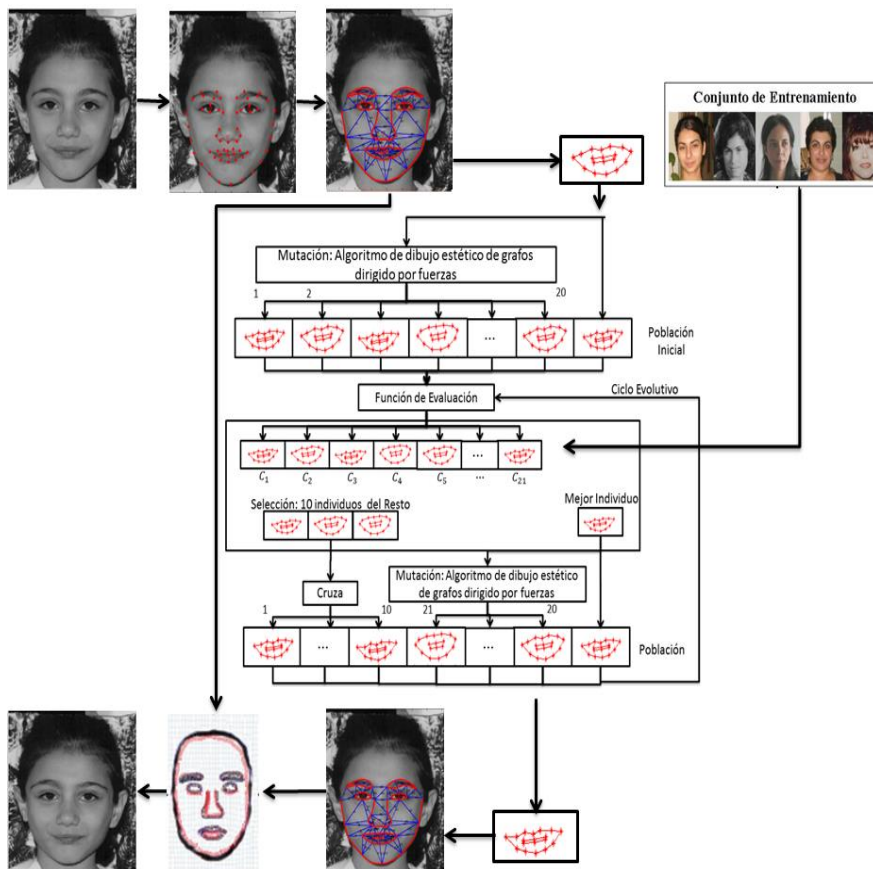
Conjunto de Entrenamiento

Mutación: Algoritmo de dibujo estético de grafos dirigido por fuerzas

1

2

20

...

Población Inicial

Función de Evaluación

Ciclo Evolutivo

...

$C_1$ $C_2$ $C_3$ $C_4$ $C_5$ ... $C_{21}$

Selección: 10 individuos del Resto

Mejor Individuo

Cruza

Mutación: Algoritmo de dibujo estético de grafos dirigido por fuerzas

1

10

21

20

...

...

Población